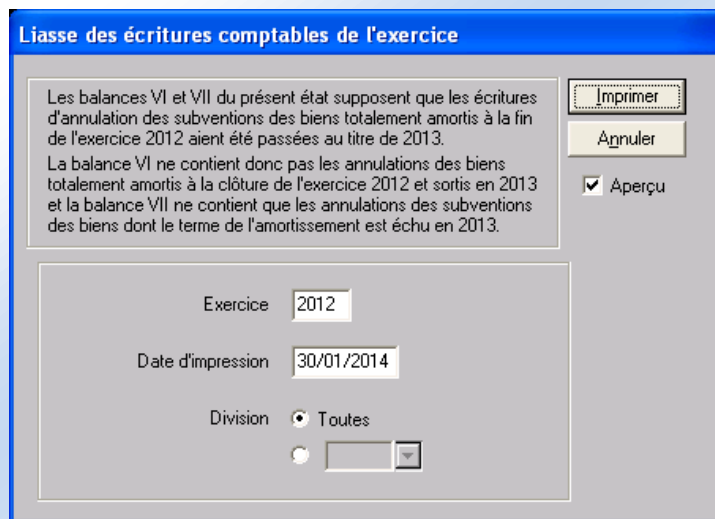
Liasse des écritures comptables de l'exercice

Les balances VI et VII du présent état supposent que les écritures d'annulation des subventions des biens totalement amortis à la fin de l'exercice 2012 aient été passées au titre de 2013.

La balance VI ne contient donc pas les annulations des biens totalement amortis à la clôture de l'exercice 2012 et sortis en 2013 et la balance VII ne contient que les annulations des subventions des biens dont le terme de l'amortissement est échu en 2013.

Imprimer

Annuler

Aperçu

Exercice 2012

Date d'impression 30/01/2014

Division Toutes